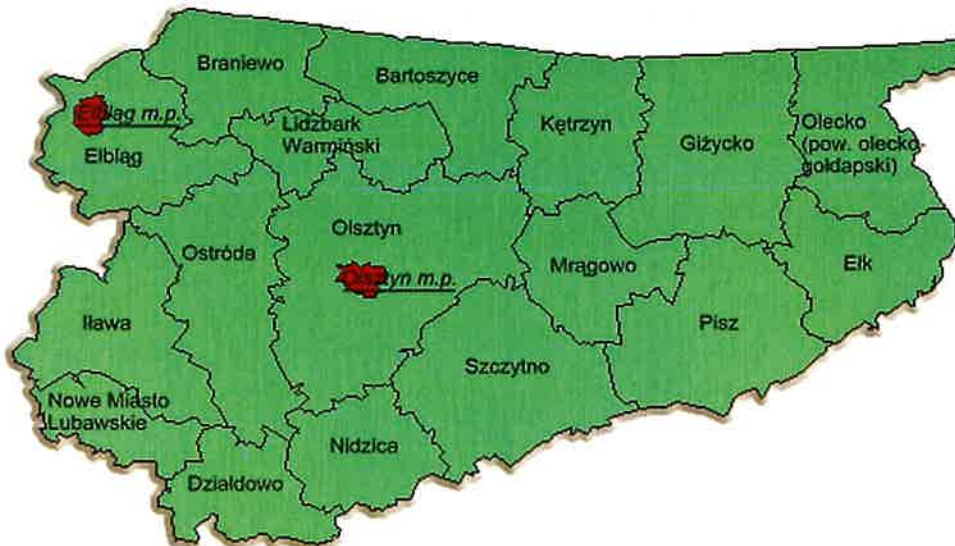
Braniewo

Bartoszyce

Elbląg m.p.

Lidzbark Warmiński

Kętrzyn

Giżycko

Olecko (pow. olecko-gołdapski)

Elbląg

Olsztyn

Ostróda

Olsztyn m.p.

Mrągowo

Ełk

Iława

Pisz

Szczytno

Nowe Miasto Lubawskie

Nidzica

Działdowo